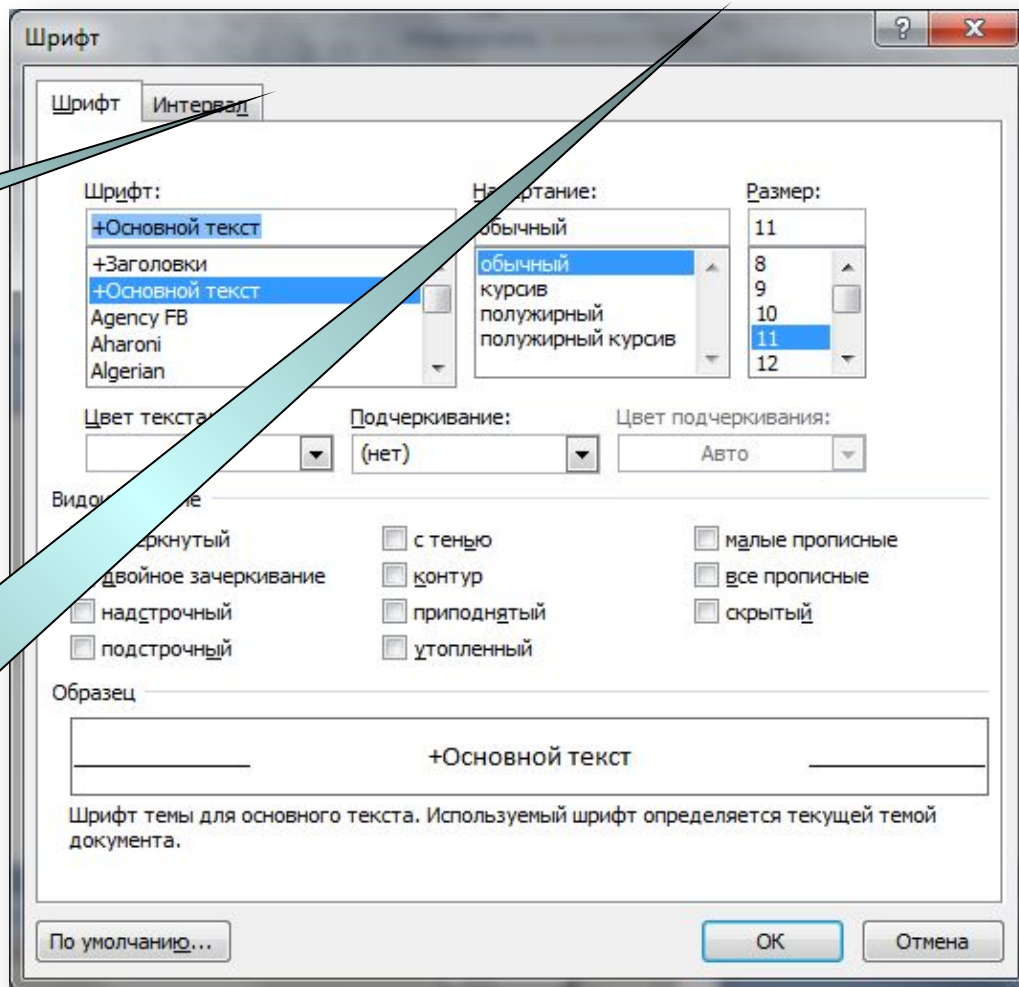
Шрифт

?

X

Шрифт

Интервал

Шрифт:

+Основной текст

+Заголовки

+Основной текст

Agency FB

Aharoni

Algerian

На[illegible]ртание:

обычный

обычный

курсив

полужирный

полужирный курсив

Размер:

11

8

9

10

11

12

Цвет текста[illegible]

Подчеркивание:

(нет)

Цвет подчеркивания:

Авто

Видо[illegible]е

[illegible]ркнутый

двойное зачеркивание

надстрочный

подстрочный

с тенью

контур

приподнятый

утопленный

малые прописные

все прописные

скрытый

Образец

+Основной текст

Шрифт темы для основного текста. Используемый шрифт определяется текущей темой документа.

По умолчанию...

ОК

Отмена